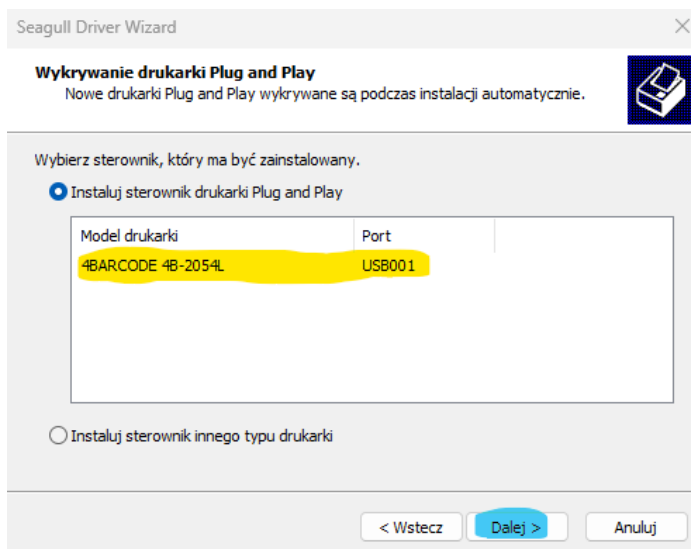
Seagull Driver Wizard

Wykrywanie drukarki Plug and Play
Nowe drukarki Plug and Play wykrywane są podczas instalacji automatycznie.

Wybierz sterownik, który ma być zainstalowany.

Instaluj sterownik drukarki Plug and Play

| Model drukarki | Port |
|---|---|
| 4BARCODE 4B-2054L | USB001 |

Instaluj sterownik innego typu drukarki

< Wstecz
Dalej >
Anuluj